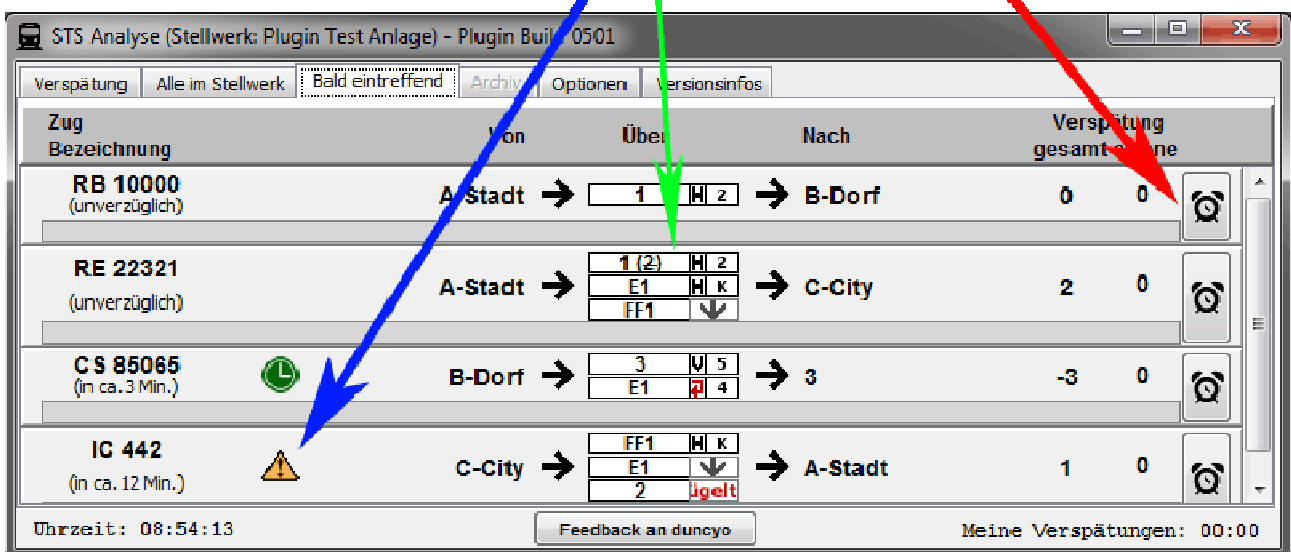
STS Analyse (Stellwerk: Plugin Test Anlage) - Plugin Buil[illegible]0501

Verspätung | Alle im Stellwerk | Bald eintreffend | Archiv | Optionen | Versionsinfos

| Zug Bezeichnung | | Von | | Über | | Nach | Verspätung gesamt | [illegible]ne | |
|---|---|---|---|---|---|---|---|---|---|
| RB 10000 (unverzüglich) | | A-Stadt | | 1 H 2 | | B-Dorf | 0 | 0 | |
| RE 22321 (unverzüglich) | | A-Stadt | | 1 (2) H 2 / E1 H K / FF1 | | C-City | 2 | 0 | |
| CS 85065 (in ca. 3 Min.) | | B-Dorf | | 3 V 5 / E1 4 | | 3 | -3 | 0 | |
| IC 442 (in ca. 12 Min.) | | C-City | | FF1 H K / E1 / 2 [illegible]ügelt | | A-Stadt | 1 | 0 | |

Uhrzeit: 08:54:13

Feedback an duncyo

Meine Verspätungen: 00:00